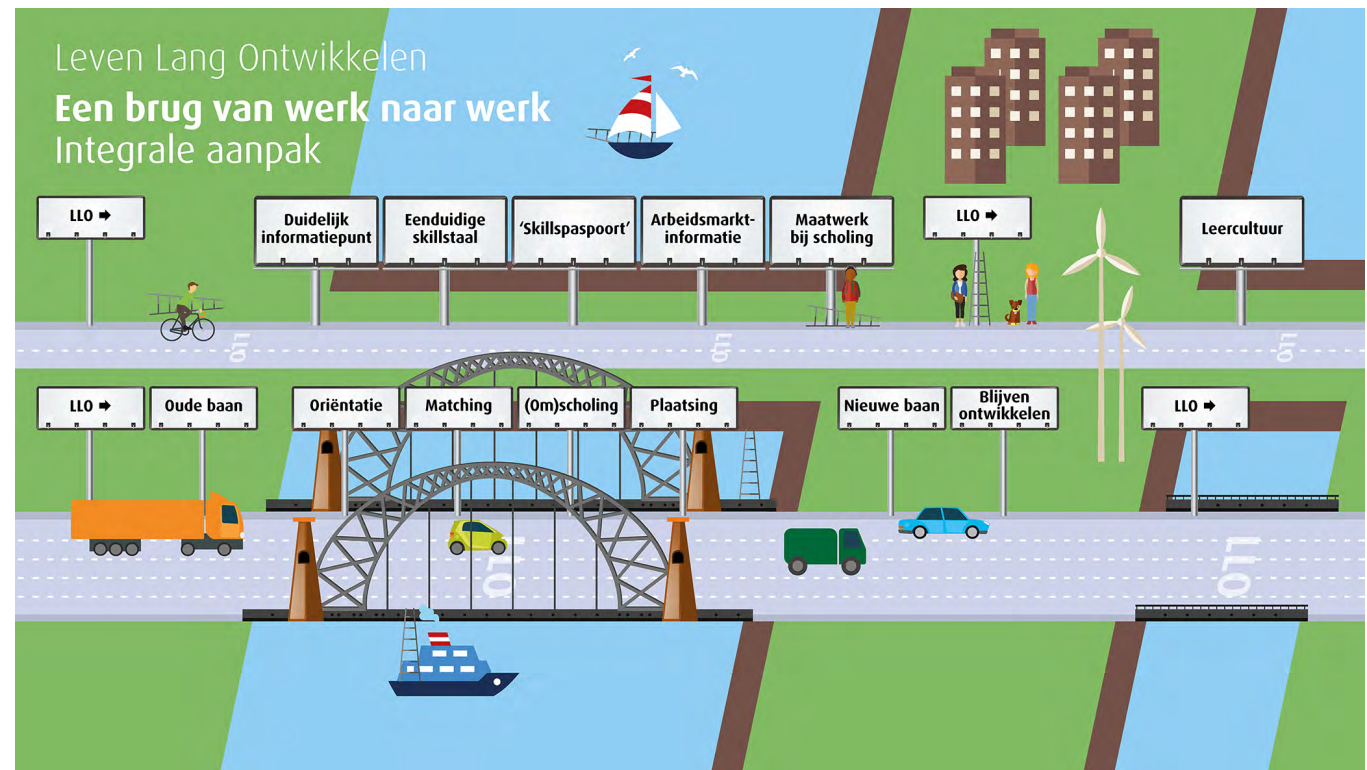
Leven Lang Ontwikkelen
**Een brug van werk naar werk**
Integrale aanpak

LLO ➡

Duidelijk informatiepunt

Eenduidige skillstaal

'Skillspaspoort'

Arbeidsmarkt-informatie

Maatwerk bij scholing

LLO ➡

Leercultuur

LLO

LLO

LLO

LLO ➡

Oude baan

Oriëntatie

Matching

(Om)scholing

Plaatsing

Nieuwe baan

Blijven ontwikkelen

LLO ➡

LLO

LLO